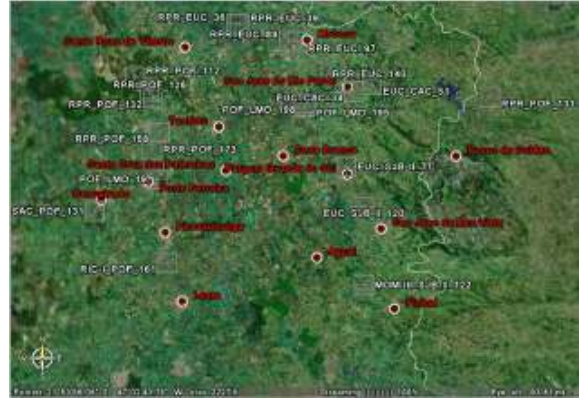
RPR_EUC_36 RPR_EUC_16
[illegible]
RPR_EUC_88
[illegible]
RPR_EUC_47
RPR_POF_117
RPR_POF_126
RPR_EUC_143
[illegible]
EUC_CAC_26
EUC_CAC_51
RPR_POF_132
POF_LMO_156
POF_LMO_189
RPR_POF_231
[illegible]
RPR_POF_160
RPR_POF_173
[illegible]
EUC_S3B_I_31
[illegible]
POF_LMO_163
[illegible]
SAC_POF_131
EUC_S3B_I_120
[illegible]
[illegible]
RIC_LPOF_161
MOMI_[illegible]_122
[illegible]
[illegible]
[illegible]